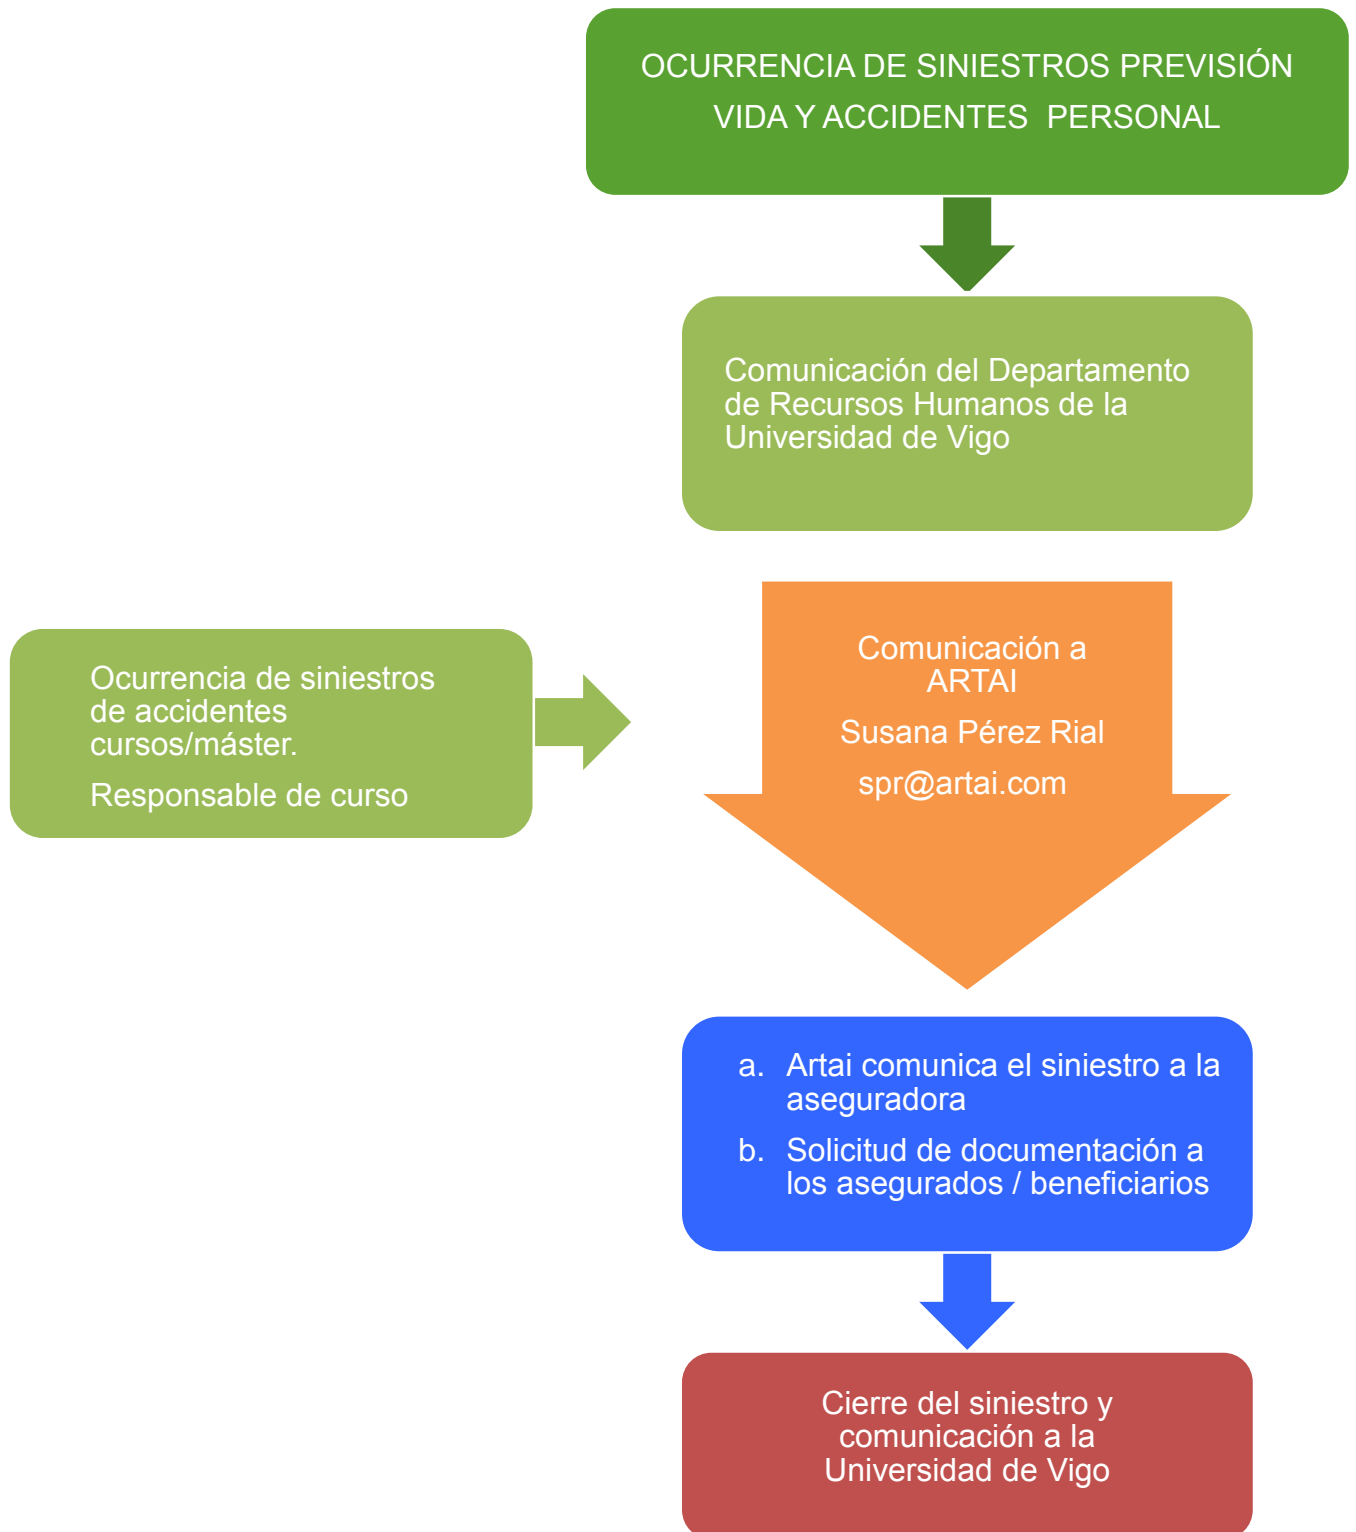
OCURRENCIA DE SINIESTROS PREVISIÓN VIDA Y ACCIDENTES PERSONAL

Comunicación del Departamento de Recursos Humanos de la Universidad de Vigo

Ocurrencia de siniestros de accidentes cursos/máster.

Responsable de curso

Comunicación a ARTAI

Susana Pérez Rial

spr@artai.com

a. Artai comunica el siniestro a la aseguradora

b. Solicitud de documentación a los asegurados / beneficiarios

Cierre del siniestro y comunicación a la Universidad de Vigo